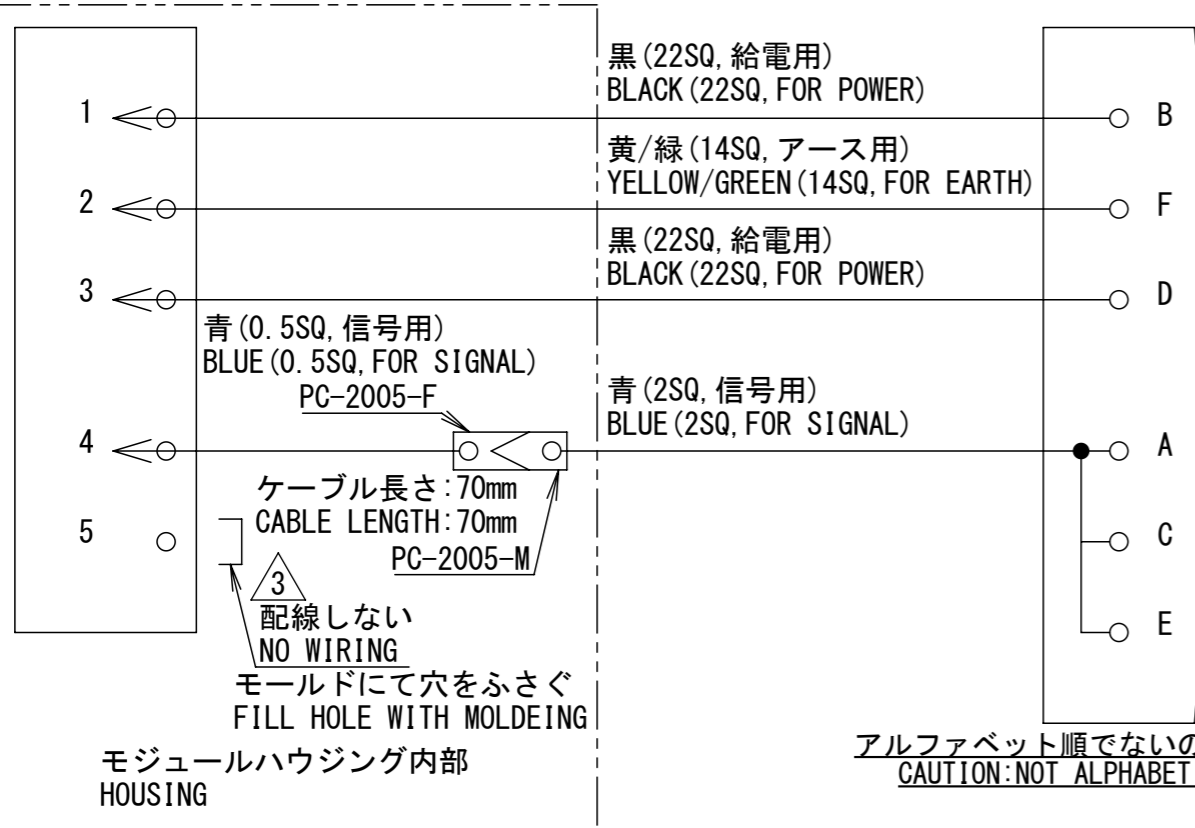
1
2
3
4
5

黒(22SQ,給電用)
BLACK(22SQ,FOR POWER)

黄/緑(14SQ,アース用)
YELLOW/GREEN(14SQ,FOR EARTH)

黒(22SQ,給電用)
BLACK(22SQ,FOR POWER)

青(0.5SQ,信号用)
BLUE(0.5SQ,FOR SIGNAL)
PC-2005-F

青(2SQ,信号用)
BLUE(2SQ,FOR SIGNAL)

ケーブル長さ:70mm
CABLE LENGTH:70mm
PC-2005-M

3
配線しない
NO WIRING
モールドにて穴をふさぐ
FILL HOLE WITH MOLDEING

B
F
D
A
C
E

モジュールハウジング内部
HOUSING

アルファベット順でないの
CAUTION:NOT ALPHABET